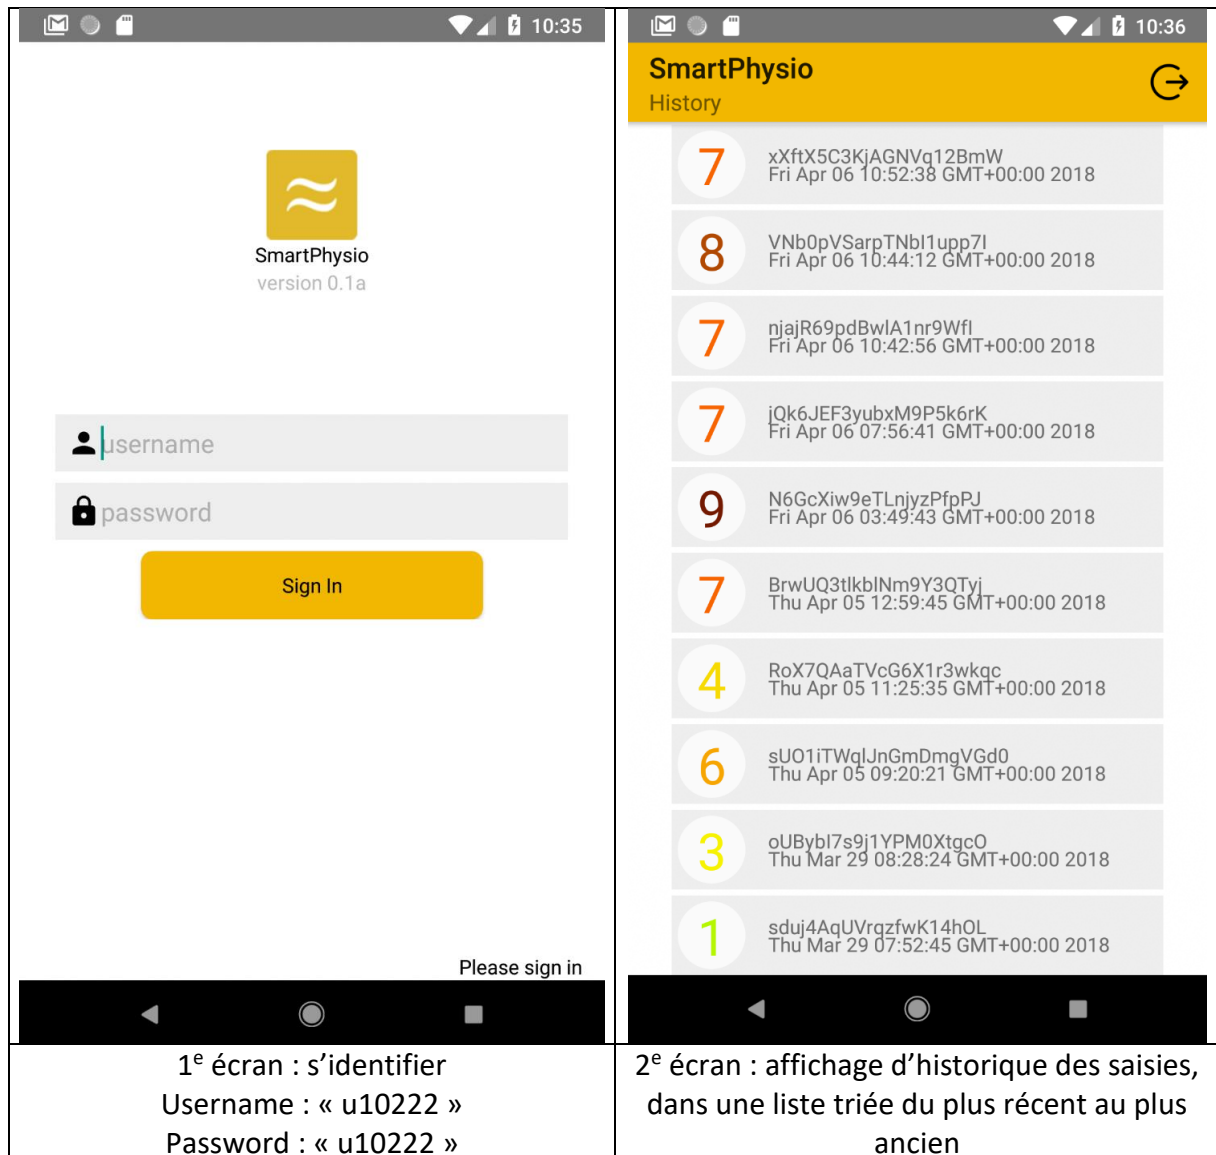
10:35

≈

SmartPhysio
version 0.1a

username

password

Sign In

Please sign in

10:36

SmartPhysio
History

7 xXftX5C3KjAGNVq12BmW
Fri Apr 06 10:52:38 GMT+00:00 2018

8 VNb0pVSarpTNbl1upp7l
Fri Apr 06 10:44:12 GMT+00:00 2018

7 njajR69pdBwlA1nr9Wfl
Fri Apr 06 10:42:56 GMT+00:00 2018

7 jQk6JEF3yubxM9P5k6rK
Fri Apr 06 07:56:41 GMT+00:00 2018

9 N6GcXiw9eTLnjyzPfpPJ
Fri Apr 06 03:49:43 GMT+00:00 2018

7 BrwUQ3tlkblNm9Y3QTyj
Thu Apr 05 12:59:45 GMT+00:00 2018

4 RoX7QAaTVcG6X1r3wkqc
Thu Apr 05 11:25:35 GMT+00:00 2018

6 sUO1iTWqlJnGmDmgVGd0
Thu Apr 05 09:20:21 GMT+00:00 2018

3 oUBybl7s9j1YPM0XtgcO
Thu Mar 29 08:28:24 GMT+00:00 2018

1 sduj4AqUVrqzfwK14hOL
Thu Mar 29 07:52:45 GMT+00:00 2018

1$^e$ écran : s'identifier
Username : « u10222 »
Password : « u10222 »

2$^e$ écran : affichage d'historique des saisies, dans une liste triée du plus récent au plus ancien